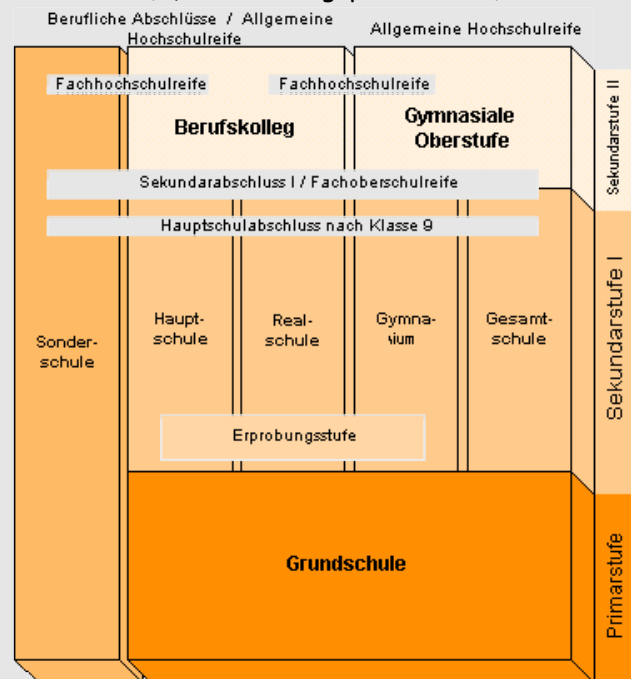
Berufliche Abschlüsse / Allgemeine Hochschulreife

Allgemeine Hochschulreife

Fachhochschulreife

Fachhochschulreife

Berufskolleg

Gymnasiale Oberstufe

Sekundarstufe II

Sekundarabschluss I / Fachoberschulreife

Hauptschulabschluss nach Klasse 9

Sonderschule

Hauptschule

Realschule

Gymnasium

Gesamtschule

Sekundarstufe I

Erprobungsstufe

Grundschule

Primarstufe